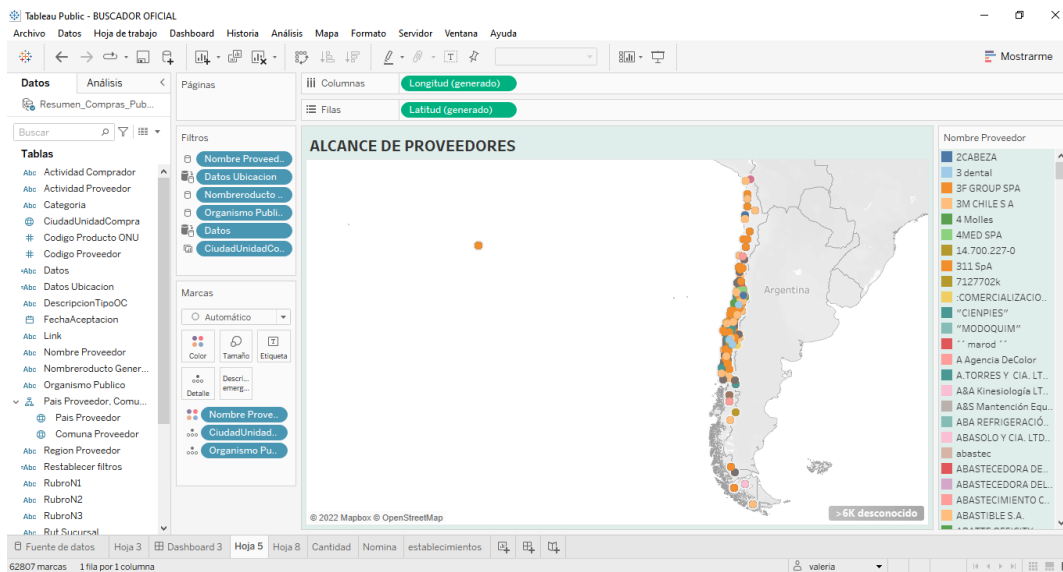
Tableau Public - BUSCADOR OFICIAL

Archivo Datos Hoja de trabajo Dashboard Historia Análisis Mapa Formato Servidor Ventana Ayuda

Mostrarme

Datos Análisis

Resumen_Compras_Pub...

Buscar

Tablas

Actividad Comprador
Actividad Proveedor
Categoria
CiudadUnidadCompra
Codigo Producto ONU
Codigo Proveedor
Datos
Datos Ubicacion
DescripcionTipoOC
FechaAceptacion
Link
Nombre Proveedor
Nombreroducto Gener...
Organismo Publico
Pais Proveedor, Comu...
Pais Proveedor
Comuna Proveedor
Region Proveedor
Restablecer filtros
RubroN1
RubroN2
RubroN3
Rut Sucursal

Páginas

Filtros

Nombre Proveed..
Datos Ubicacion
Nombreroducto ..
Organismo Publi..
Datos
CiudadUnidadCo..

Marcas

Automático

Color Tamaño Etiqueta
Detalle Descri... emerg...

Nombre Prove..
CiudadUnidad..
Organismo Pu..

Columnas Longitud (generado)

Filas Latitud (generado)

ALCANCE DE PROVEEDORES

Argentina

© 2022 Mapbox © OpenStreetMap

>6K desconocido

Nombre Proveedor

2CABEZA
3 dental
3F GROUP SPA
3M CHILE S A
4 Molles
4MED SPA
14.700.227-0
311 SpA
7127702k
:COMERCIALIZACIO..
"CIENPIES"
"MODOQUIM"
´ ´ marod ´ ´
A Agencia DeColor
A.TORRES Y CIA. LT..
A&A Kinesiología LT..
A&S Mantención Equ..
ABA REFRIGERACIÓ..
ABASOLO Y CIA. LTD..
abastec
ABASTECEDORA DE..
ABASTECEDORA DEL..
ABASTECIMIENTO C..
ABASTIBLE S.A.

Fuente de datos Hoja 3 Dashboard 3 Hoja 5 Hoja 8 Cantidad Nomina establecimientos

62807 marcas 1 fila por 1 columna valeria